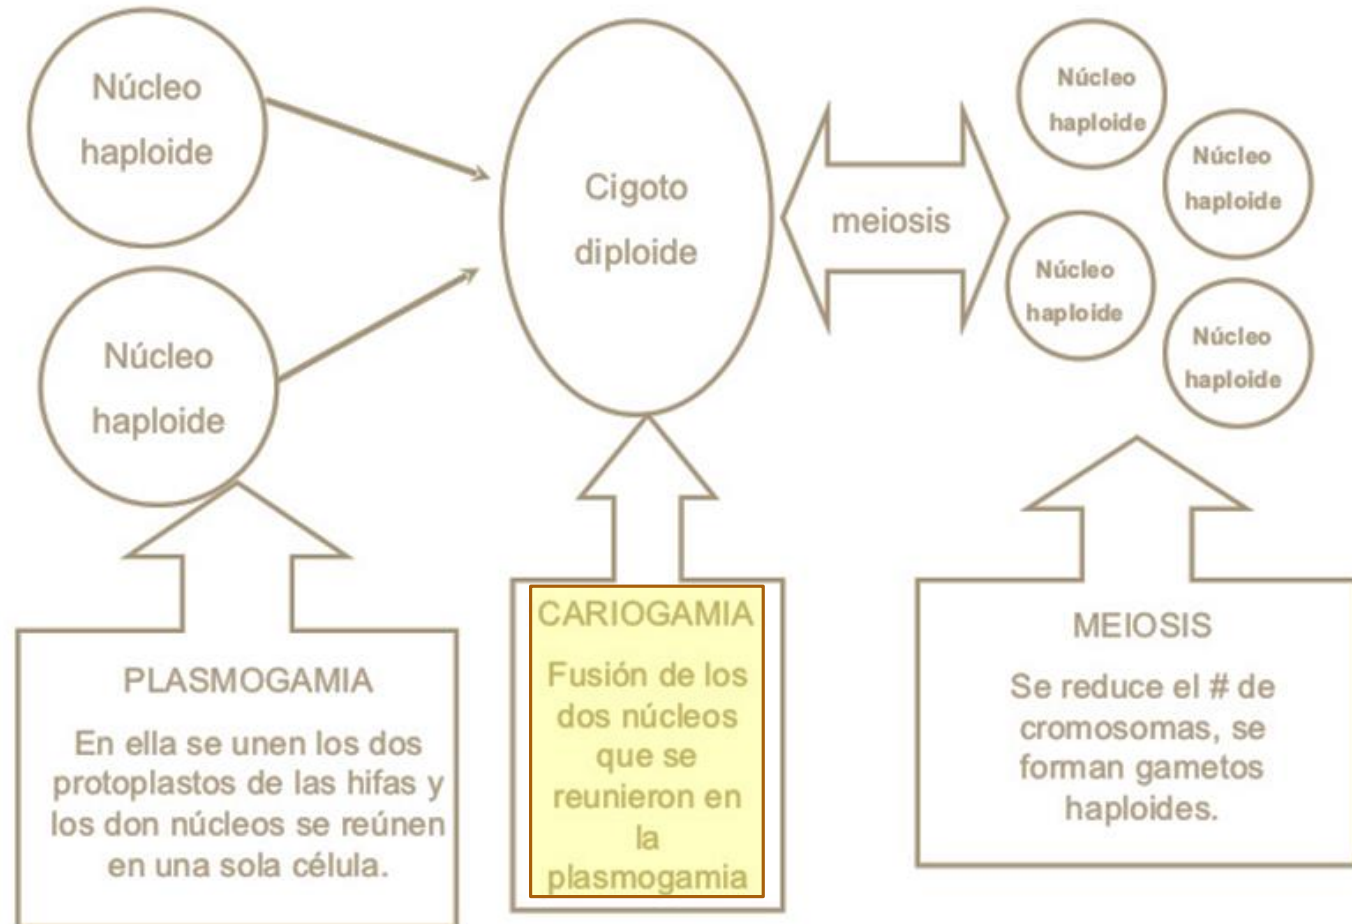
Núcleo haploide

Núcleo haploide

Cigoto diploide

meiosis

Núcleo haploide

Núcleo haploide

Núcleo haploide

Núcleo haploide

PLASMOGAMIA

En ella se unen los dos protoplastos de las hifas y los don núcleos se reúnen en una sola célula.

CARIOGAMIA

Fusión de los dos núcleos que se reunieron en la plasmogamia

MEIOSIS

Se reduce el # de cromosomas, se forman gametos haploides.